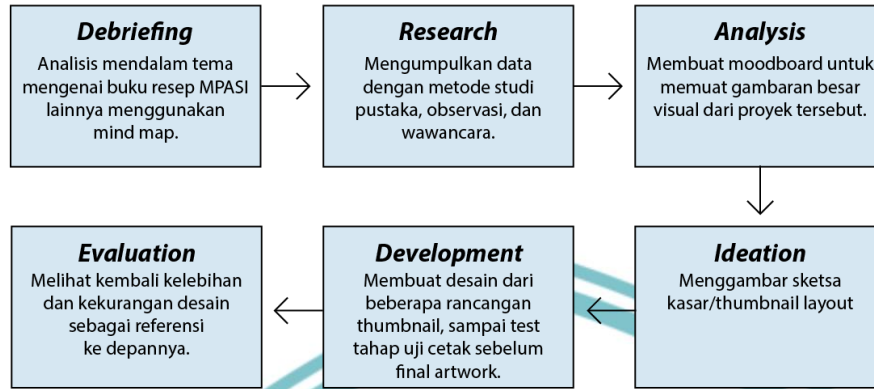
**Debriefing**
Analisis mendalam tema mengenai buku resep MPASI lainnya menggunakan mind map.

**Research**
Mengumpulkan data dengan metode studi pustaka, observasi, dan wawancara.

**Analysis**
Membuat moodboard untuk memuat gambaran besar visual dari proyek tersebut.

**Ideation**
Menggambar sketsa kasar/thumbnail layout

**Development**
Membuat desain dari beberapa rancangan thumbnail, sampai test tahap uji cetak sebelum final artwork.

**Evaluation**
Melihat kembali kelebihan dan kekurangan desain sebagai referensi ke depannya.